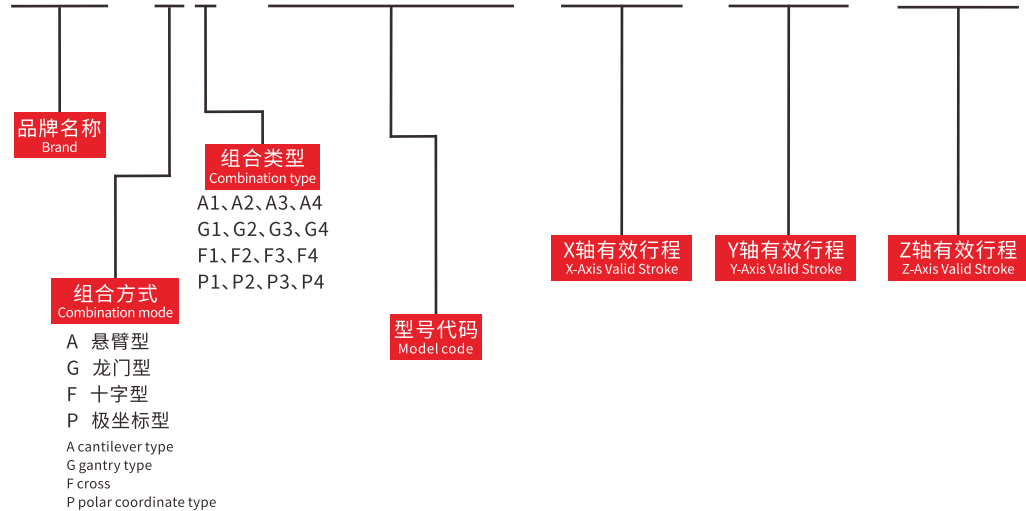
品牌名称
Brand

组合类型
Combination type
A1、A2、A3、A4
G1、G2、G3、G4
F1、F2、F3、F4
P1、P2、P3、P4

组合方式
Combination mode
A 悬臂型
G 龙门型
F 十字型
P 极坐标型
A cantilever type
G gantry type
F cross
P polar coordinate type

型号代码
Model code

X轴有效行程
X-Axis Valid Stroke

Y轴有效行程
Y-Axis Valid Stroke

Z轴有效行程
Z-Axis Valid Stroke